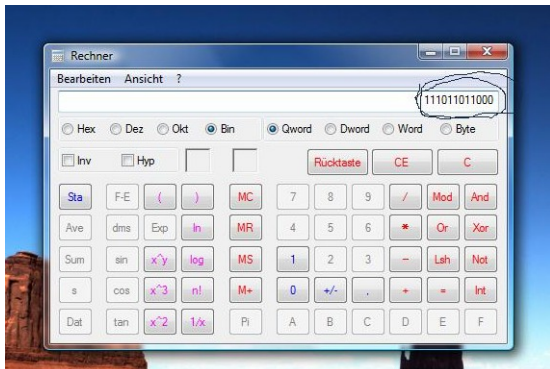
Rechner

Bearbeiten Ansicht ?

111011011000

Hex Dez Okt Bin

Qword Dword Word Byte

Inv Hyp

Rücktaste CE C

| Sta | F-E | ( | ) | MC | 7 | 8 | 9 | / | Mod | And |
|---|---|---|---|---|---|---|---|---|---|---|
| Ave | dms | Exp | ln | MR | 4 | 5 | 6 | * | Or | Xor |
| Sum | sin | x^y | log | MS | 1 | 2 | 3 | - | Lsh | Not |
| s | cos | x^3 | n! | M+ | 0 | +/- | , | + | = | Int |
| Dat | tan | x^2 | 1/x | Pi | A | B | C | D | E | F |